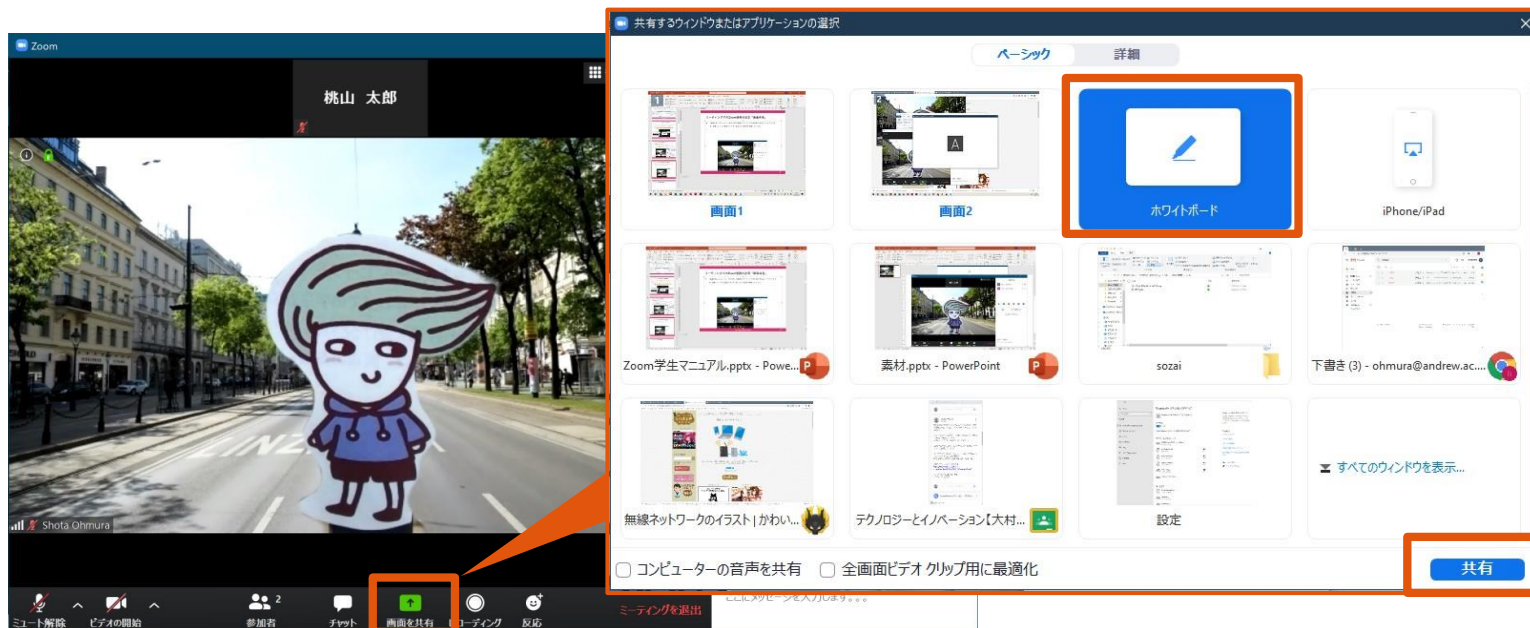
Zoom

桃山 太郎

Shota Ohmura

ミュート解除 ビデオの開始 参加者 2 チャット 画面を共有 レコーディング 反応 ミーティングを退出

共有するウィンドウまたはアプリケーションの選択

ベーシック 詳細

画面1

画面2

ホワイトボード

iPhone/iPad

Zoom学生マニュアル.pptx - Powe...

素材.pptx - PowerPoint

sozai

下書き (3) - ohmura@andrew.ac...

無線ネットワークのイラスト | かわい...

テクノロジーとイノベーション【大村...

設定

すべてのウィンドウを表示...

コンピューターの音声を共有

全画面ビデオ クリップ用に最適化

共有

ここにメッセージを入力します。。。